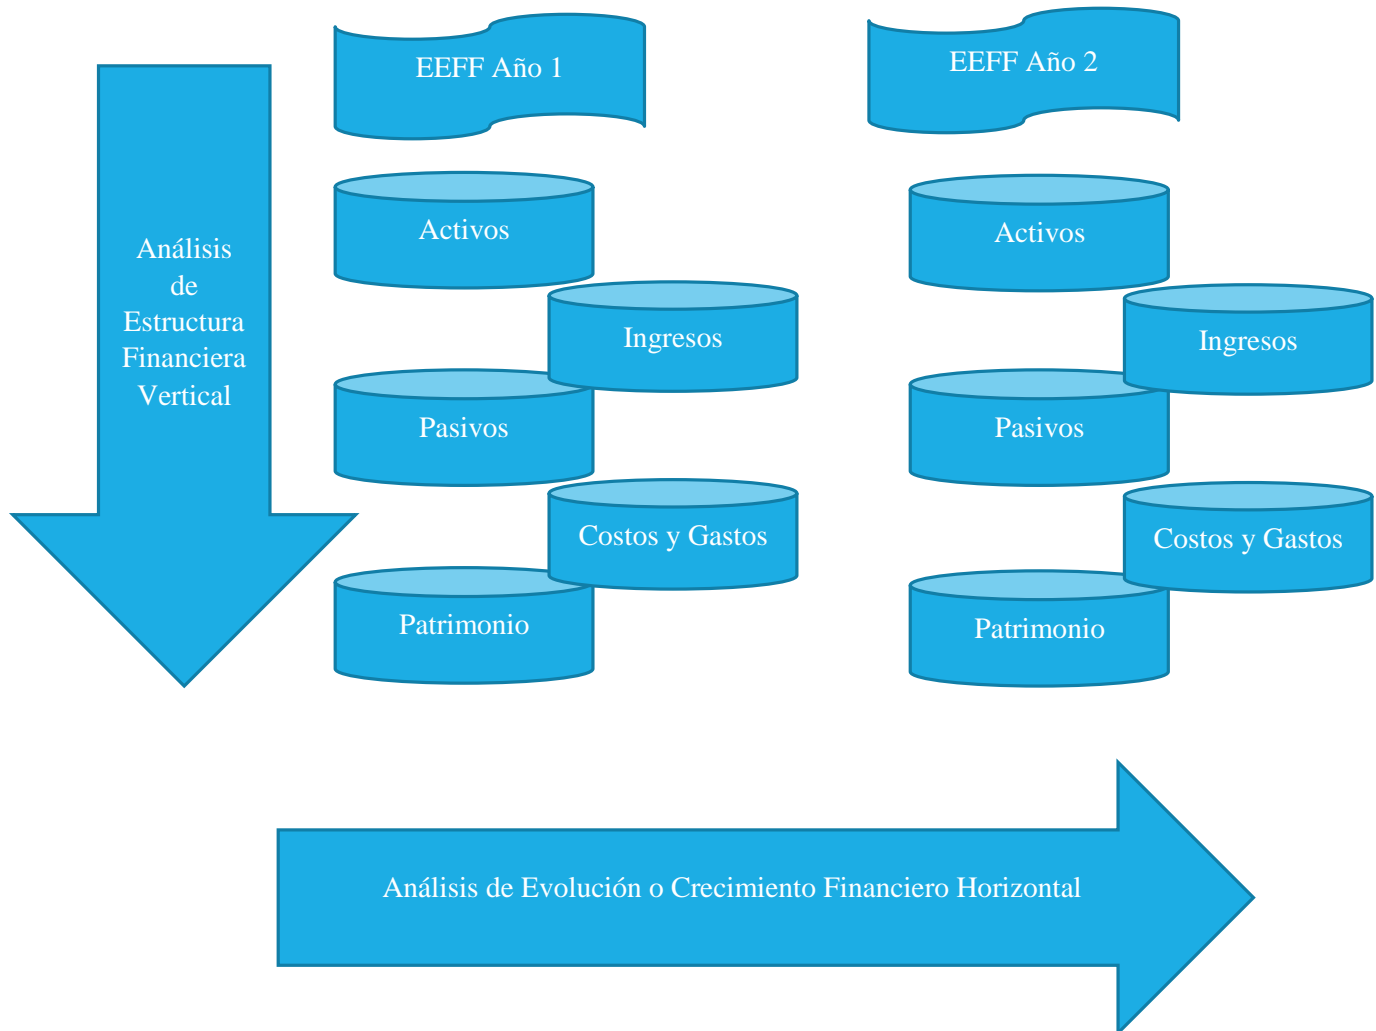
Análisis de Estructura Financiera Vertical

EEFF Año 1

Activos

Ingresos

Pasivos

Costos y Gastos

Patrimonio

EEFF Año 2

Activos

Ingresos

Pasivos

Costos y Gastos

Patrimonio

Análisis de Evolución o Crecimiento Financiero Horizontal